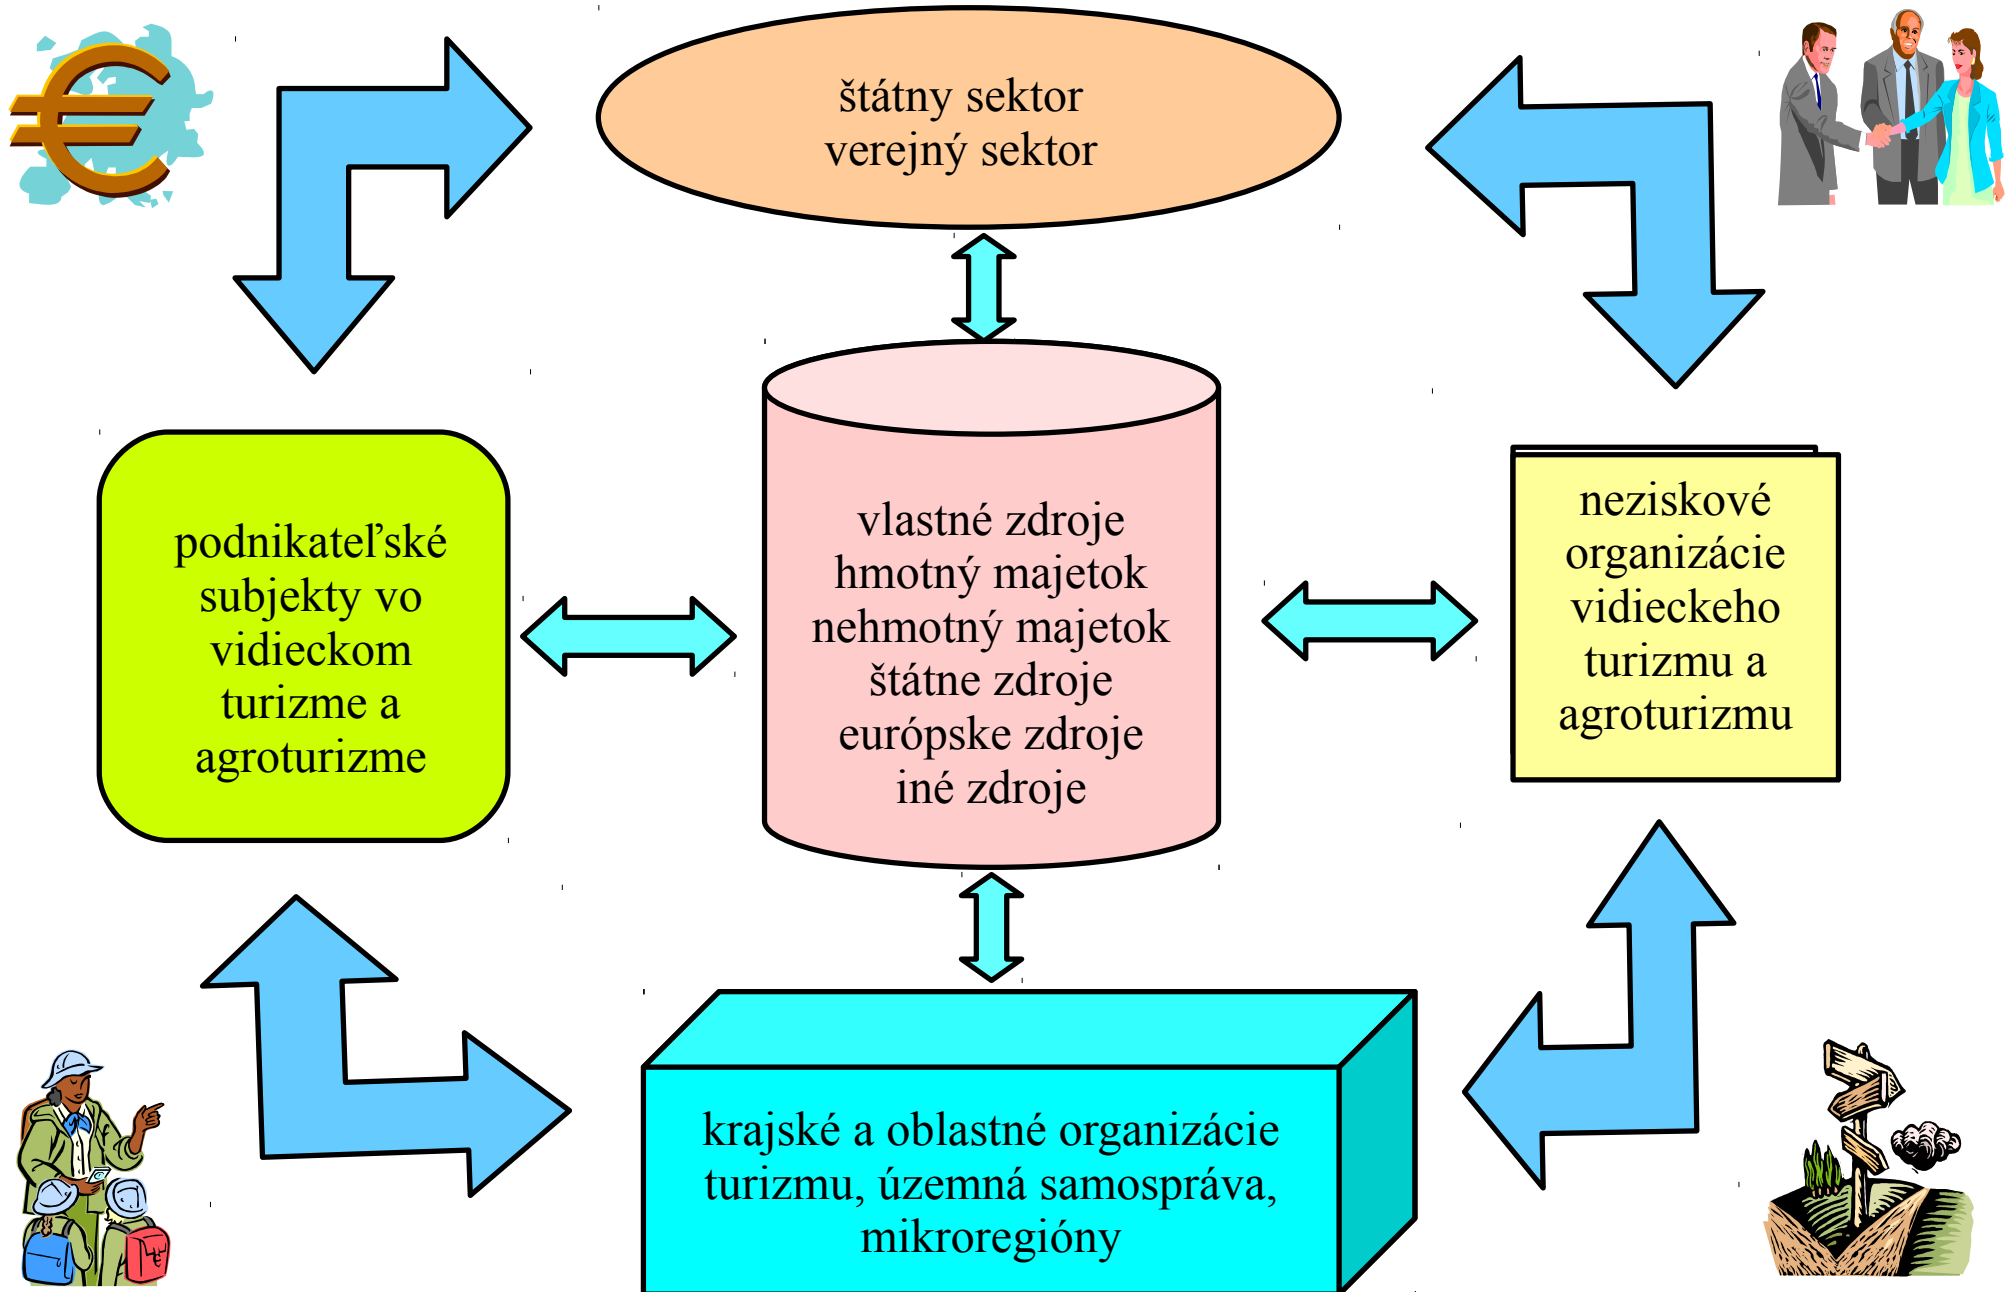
štátny sektor
verejný sektor

podnikateľské subjekty vo vidieckom turizme a agroturizme

vlastné zdroje
hmotný majetok
nehmotný majetok
štátne zdroje
európske zdroje
iné zdroje

neziskové organizácie vidieckeho turizmu a agroturizmu

krajské a oblastné organizácie turizmu, územná samospráva, mikroregióny